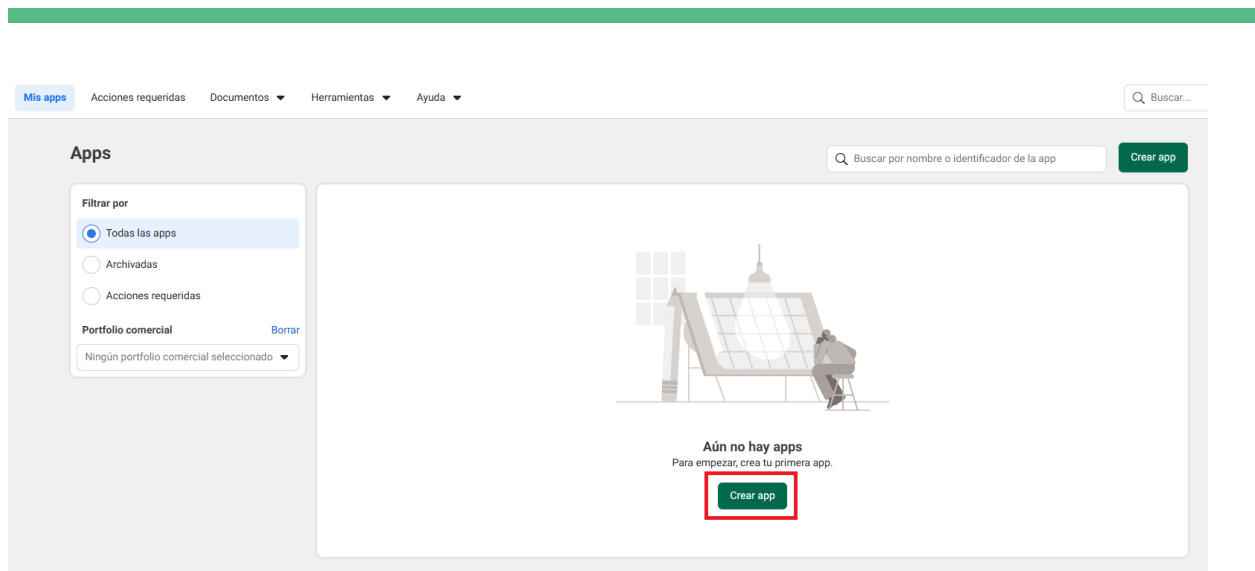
Mis apps Acciones requeridas Documentos Herramientas Ayuda

Buscar...

Apps

Buscar por nombre o identificador de la app

Crear app

Filtrar por

Todas las apps

Archivadas

Acciones requeridas

Portfolio comercial Borrar

Ningún portfolio comercial seleccionado

Aún no hay apps

Para empezar, crea tu primera app.

Crear app